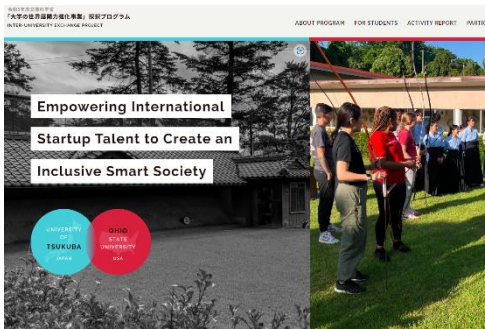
令和5年度文部科学省
「大学の世界展開力強化事業」採択プログラム
INTER-UNIVERSITY EXCHANGE PROJECT

ABOUT PROGRAM FOR STUDENTS ACTIVITY REPORT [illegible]

Empowering International Startup Talent to Create an Inclusive Smart Society

UNIVERSITY OF TSUKUBA JAPAN

OHIO STATE UNIVERSITY USA